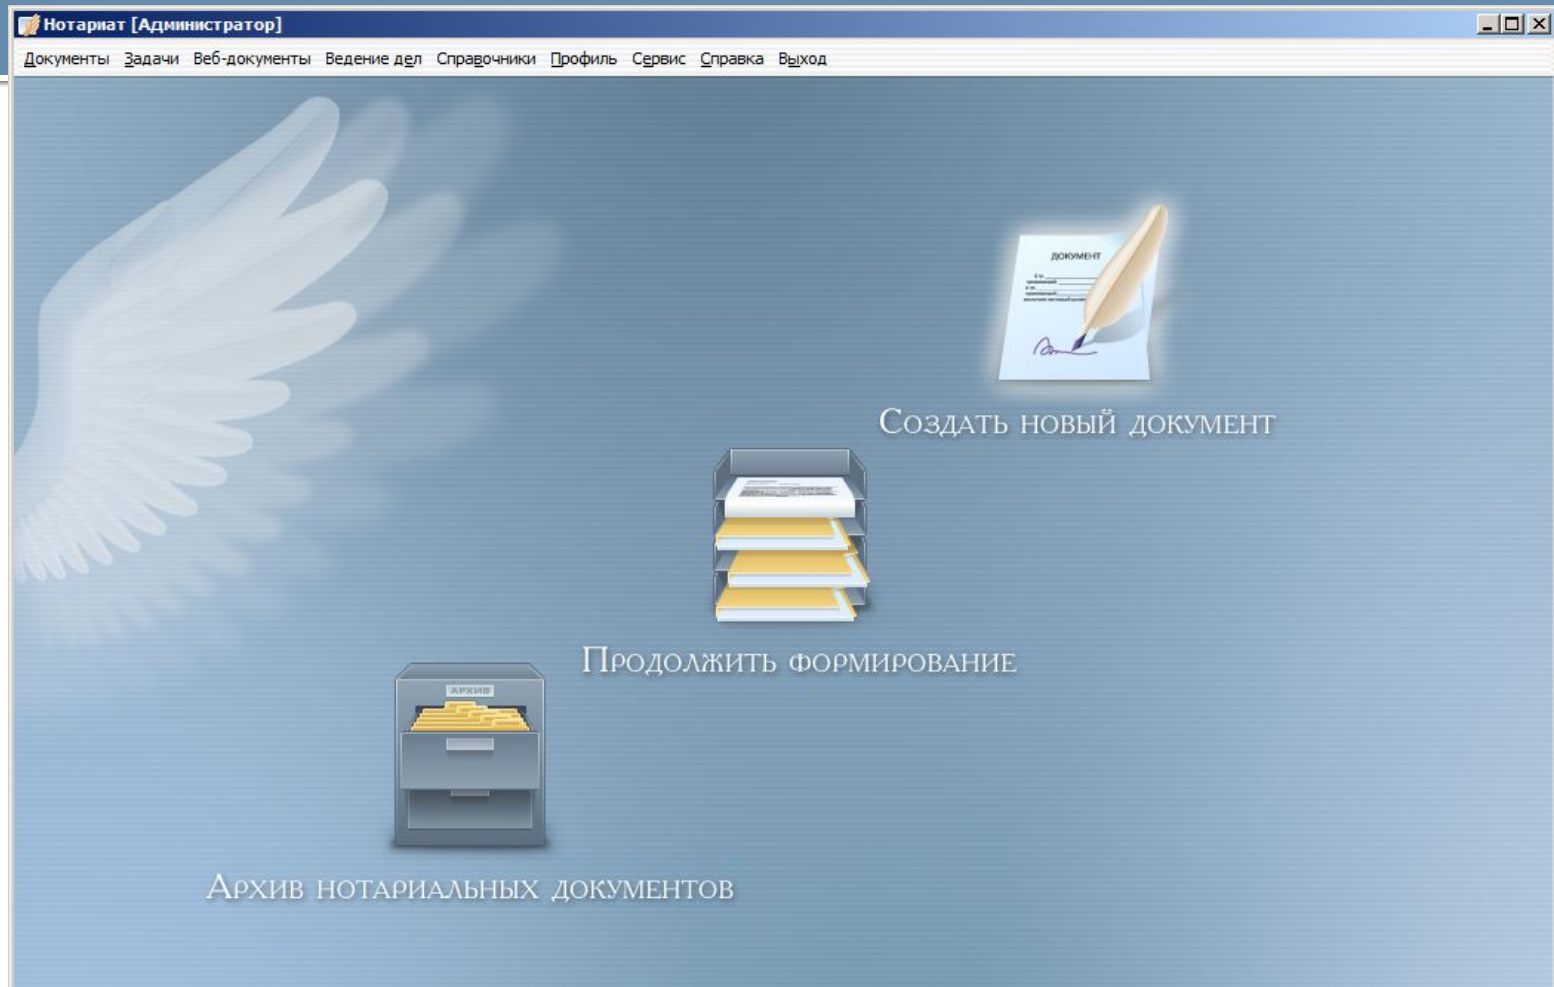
Нотариат [Администратор]

Документы Задачи Веб-документы Ведение дел Справочники Профиль Сервис Справка Выход

ДОКУМЕНТ

Создать новый документ

Продолжить формирование

АРХИВ

Архив нотариальных документов